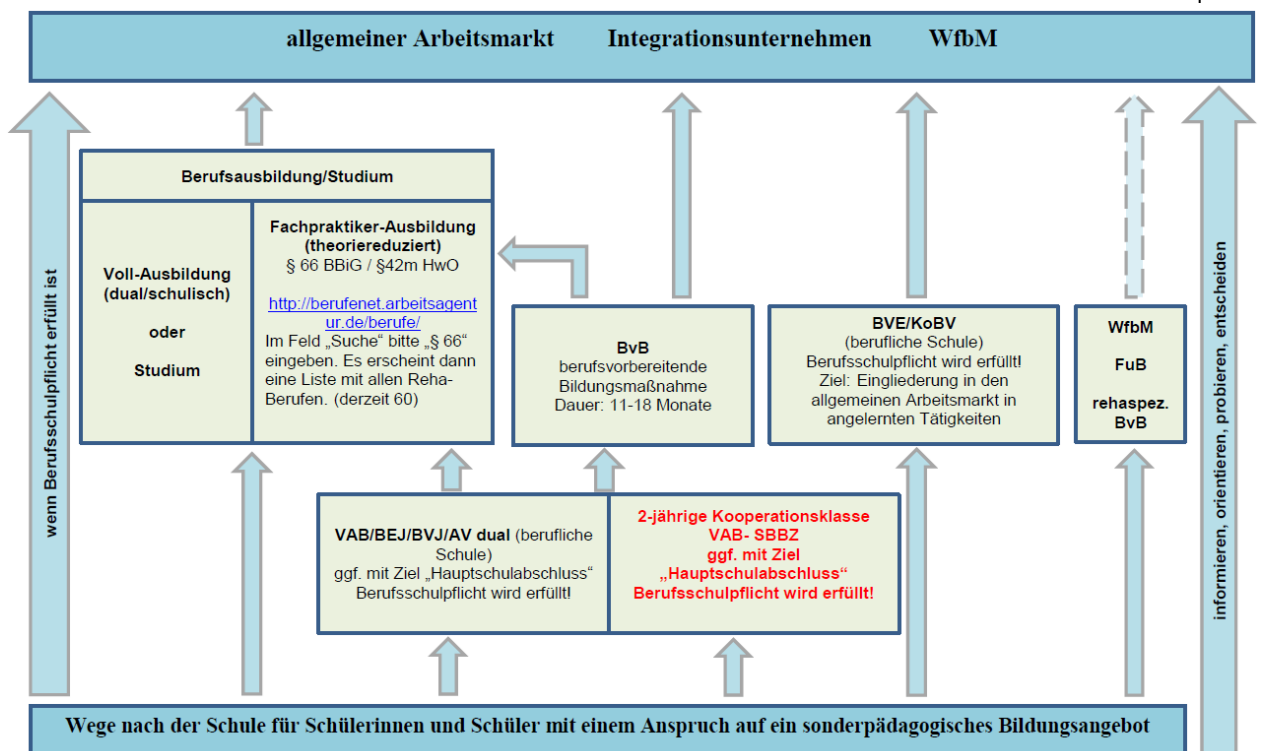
allgemeiner Arbeitsmarkt Integrationsunternehmen WfbM

wenn Berufsschulpflicht erfüllt ist

Berufsausbildung/Studium

Voll-Ausbildung (dual/schulisch)

oder

Studium

Fachpraktiker-Ausbildung (theoriereduziert)
§ 66 BBiG / §42m HwO

http://berufenet.arbeitsagentur.de/berufe/
Im Feld „Suche“ bitte „§ 66“ eingeben. Es erscheint dann eine Liste mit allen Reha-Berufen. (derzeit 60)

BvB
berufsvorbereitende Bildungsmaßnahme
Dauer: 11-18 Monate

BVE/KoBV
(berufliche Schule)
Berufsschulpflicht wird erfüllt!
Ziel: Eingliederung in den allgemeinen Arbeitsmarkt in angelernten Tätigkeiten

WfbM

FuB

rehaspez. BvB

informieren, orientieren, probieren, entscheiden

VAB/BEJ/BVJ/AV dual (berufliche Schule)
ggf. mit Ziel „Hauptschulabschluss“
Berufsschulpflicht wird erfüllt!

2-jährige Kooperationsklasse
VAB- SBBZ
ggf. mit Ziel
„Hauptschulabschluss“
Berufsschulpflicht wird erfüllt!

Wege nach der Schule für Schülerinnen und Schüler mit einem Anspruch auf ein sonderpädagogisches Bildungsangebot